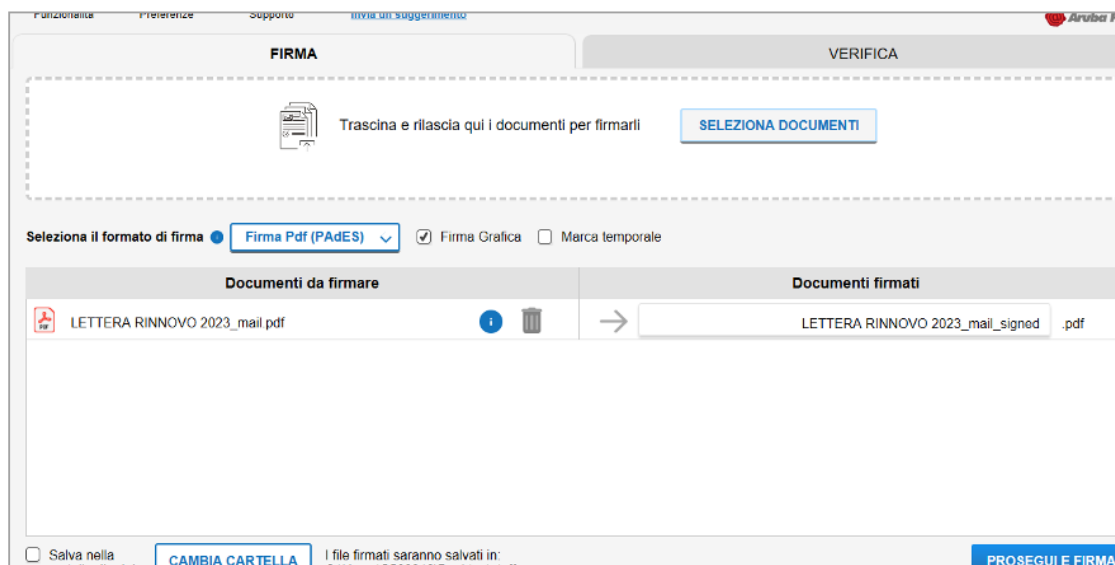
Funzionalità Preferenze Supporto Invia un suggerimento

Aruba

FIRMA

VERIFICA

Trascina e rilascia qui i documenti per firmarli

SELEZIONA DOCUMENTI

Seleziona il formato di firma

Firma Pdf (PAdES)

Firma Grafica

Marca temporale

| Documenti da firmare | Documenti firmati |
|---|---|
| LETTERA RINNOVO 2023_mail.pdf | LETTERA RINNOVO 2023_mail_signed .pdf |

Salva nella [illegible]

CAMBIA CARTELLA

I file firmati saranno salvati in: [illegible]

PROSEGUI E FIRMA